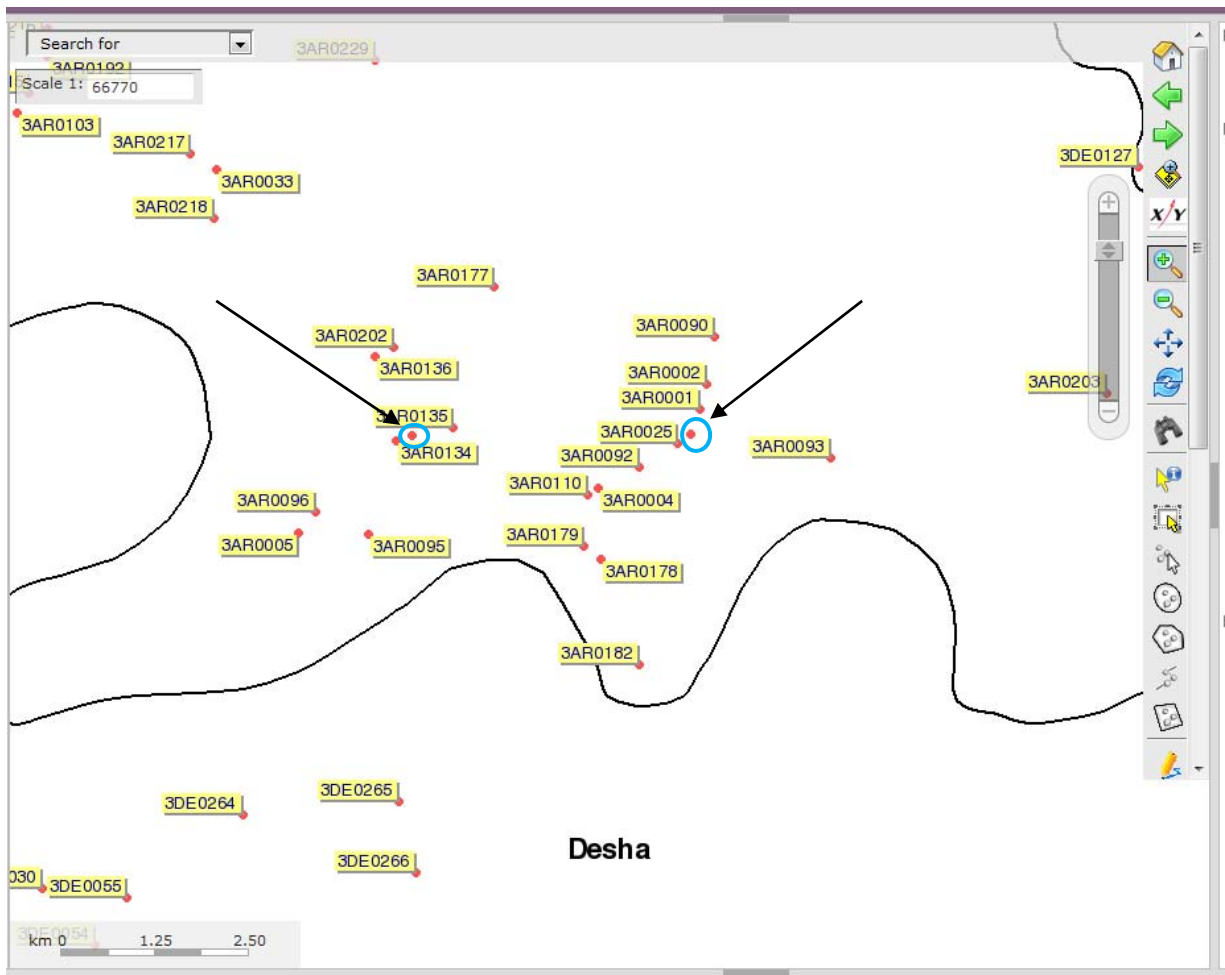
Search for
3AR0229
3AR0192
Scale 1: 66770
3AR0103
3AR0217
3AR0033
3AR0218
3DE0127
3AR0177
3AR0090
3AR0202
3AR0136
3AR0002
3AR0001
3AR0203
3AR0135
3AR0025
3AR0093
3AR0134
3AR0092
3AR0110
3AR0004
3AR0096
3AR0179
3AR0005
3AR0095
3AR0178
3AR0182
3DE0265
3DE0264
Desha
3DE0266
030
3DE0055
3DE0054
km 0 1.25 2.50